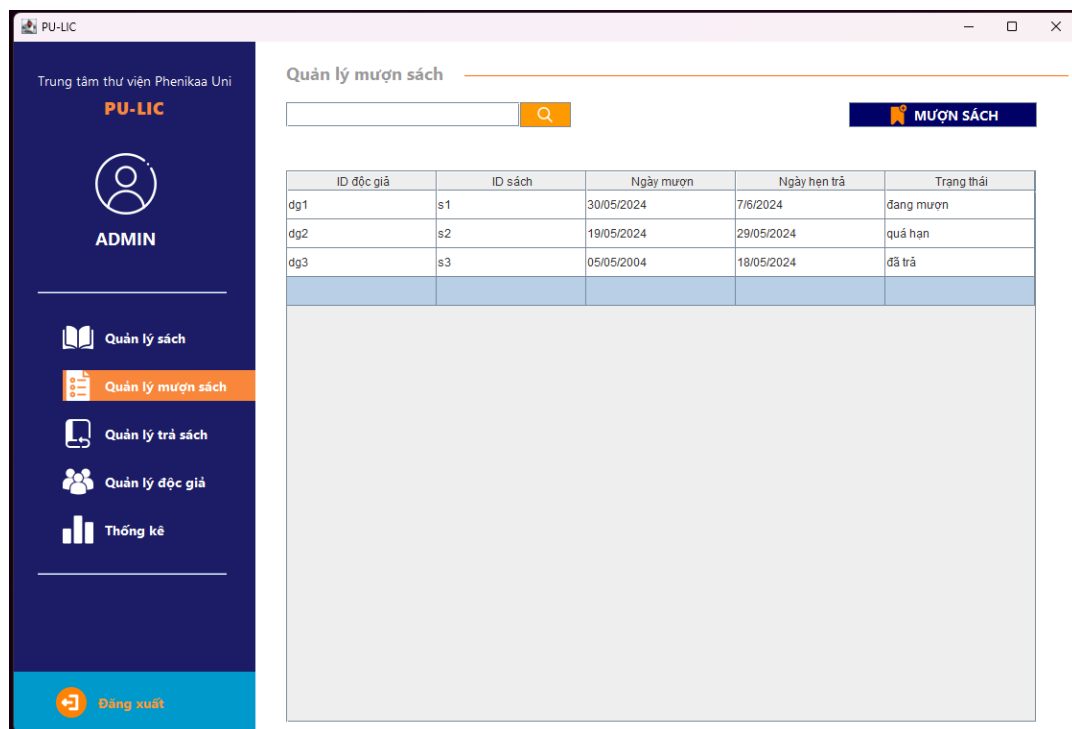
PU-LIC

Trung tâm thư viện Phenikaa Uni

PU-LIC

ADMIN

Quản lý sách

Quản lý mượn sách

Quản lý trả sách

Quản lý độc giả

Thống kê

Đăng xuất

Quản lý mượn sách

MƯỢN SÁCH

| ID độc giả | ID sách | Ngày mượn | Ngày hẹn trả | Trạng thái |
|---|---|---|---|---|
| dg1 | s1 | 30/05/2024 | 7/6/2024 | đang mượn |
| dg2 | s2 | 19/05/2024 | 29/05/2024 | quá hạn |
| dg3 | s3 | 05/05/2004 | 18/05/2024 | đã trả |
| | | | | |